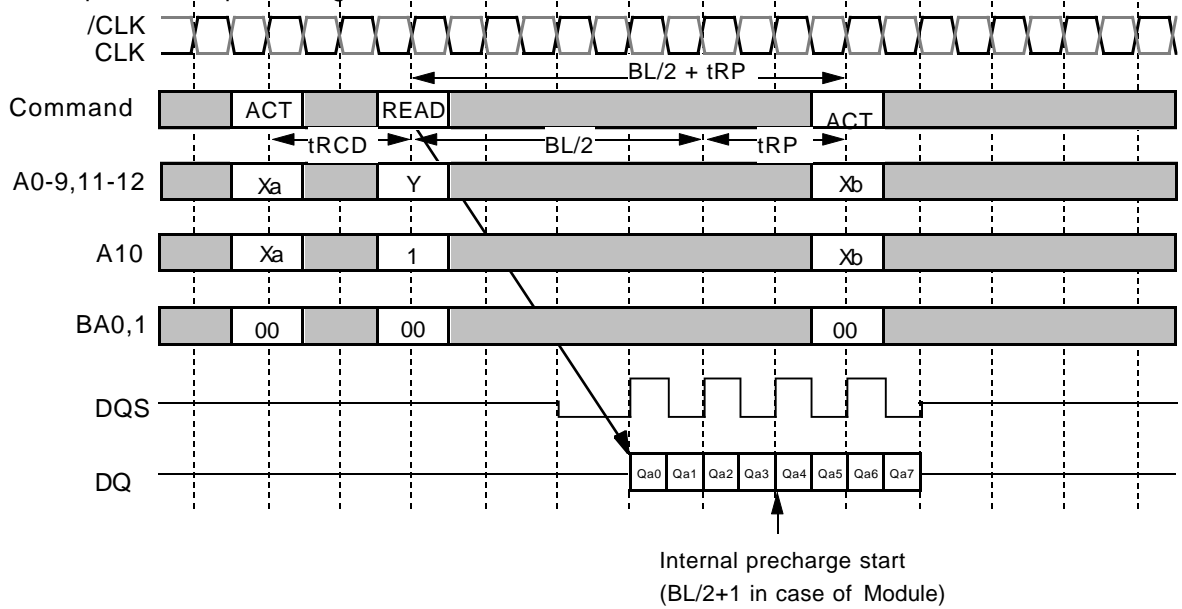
/CLK
CLK

BL/2 + tRP

Command ACT READ ACT

tRCD BL/2 tRP

A0-9,11-12 Xa Y Xb

A10 Xa 1 Xb

BA0,1 00 00 00

DQS

DQ Qa0 Qa1 Qa2 Qa3 Qa4 Qa5 Qa6 Qa7

Internal precharge start
(BL/2+1 in case of Module)